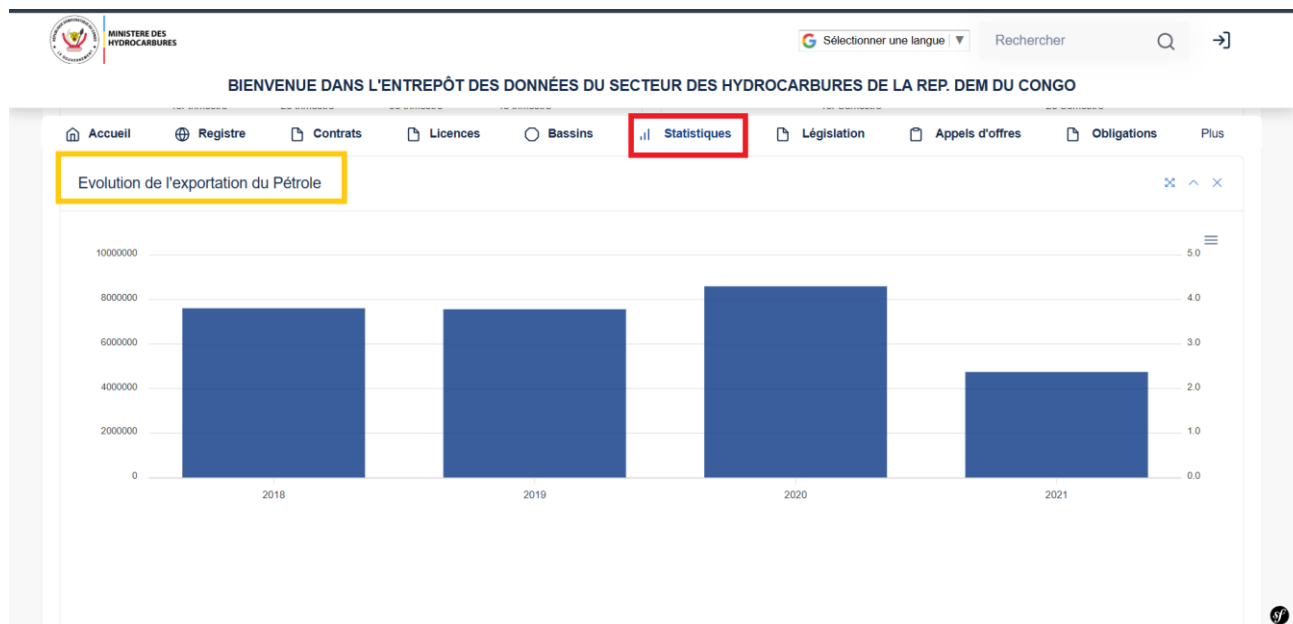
MINISTERE DES HYDROCARBURES

Sélectionner une langue ▼

Rechercher

BIENVENUE DANS L'ENTREPÔT DES DONNÉES DU SECTEUR DES HYDROCARBURES DE LA REP. DEM DU CONGO

Accueil
Registre
Contrats
Licences
Bassins
Statistiques
Législation
Appels d'offres
Obligations
Plus

Evolution de l'exportation du Pétrole

10000000
8000000
6000000
4000000
2000000
0

5.0
4.0
3.0
2.0
1.0
0.0

2018
2019
2020
2021